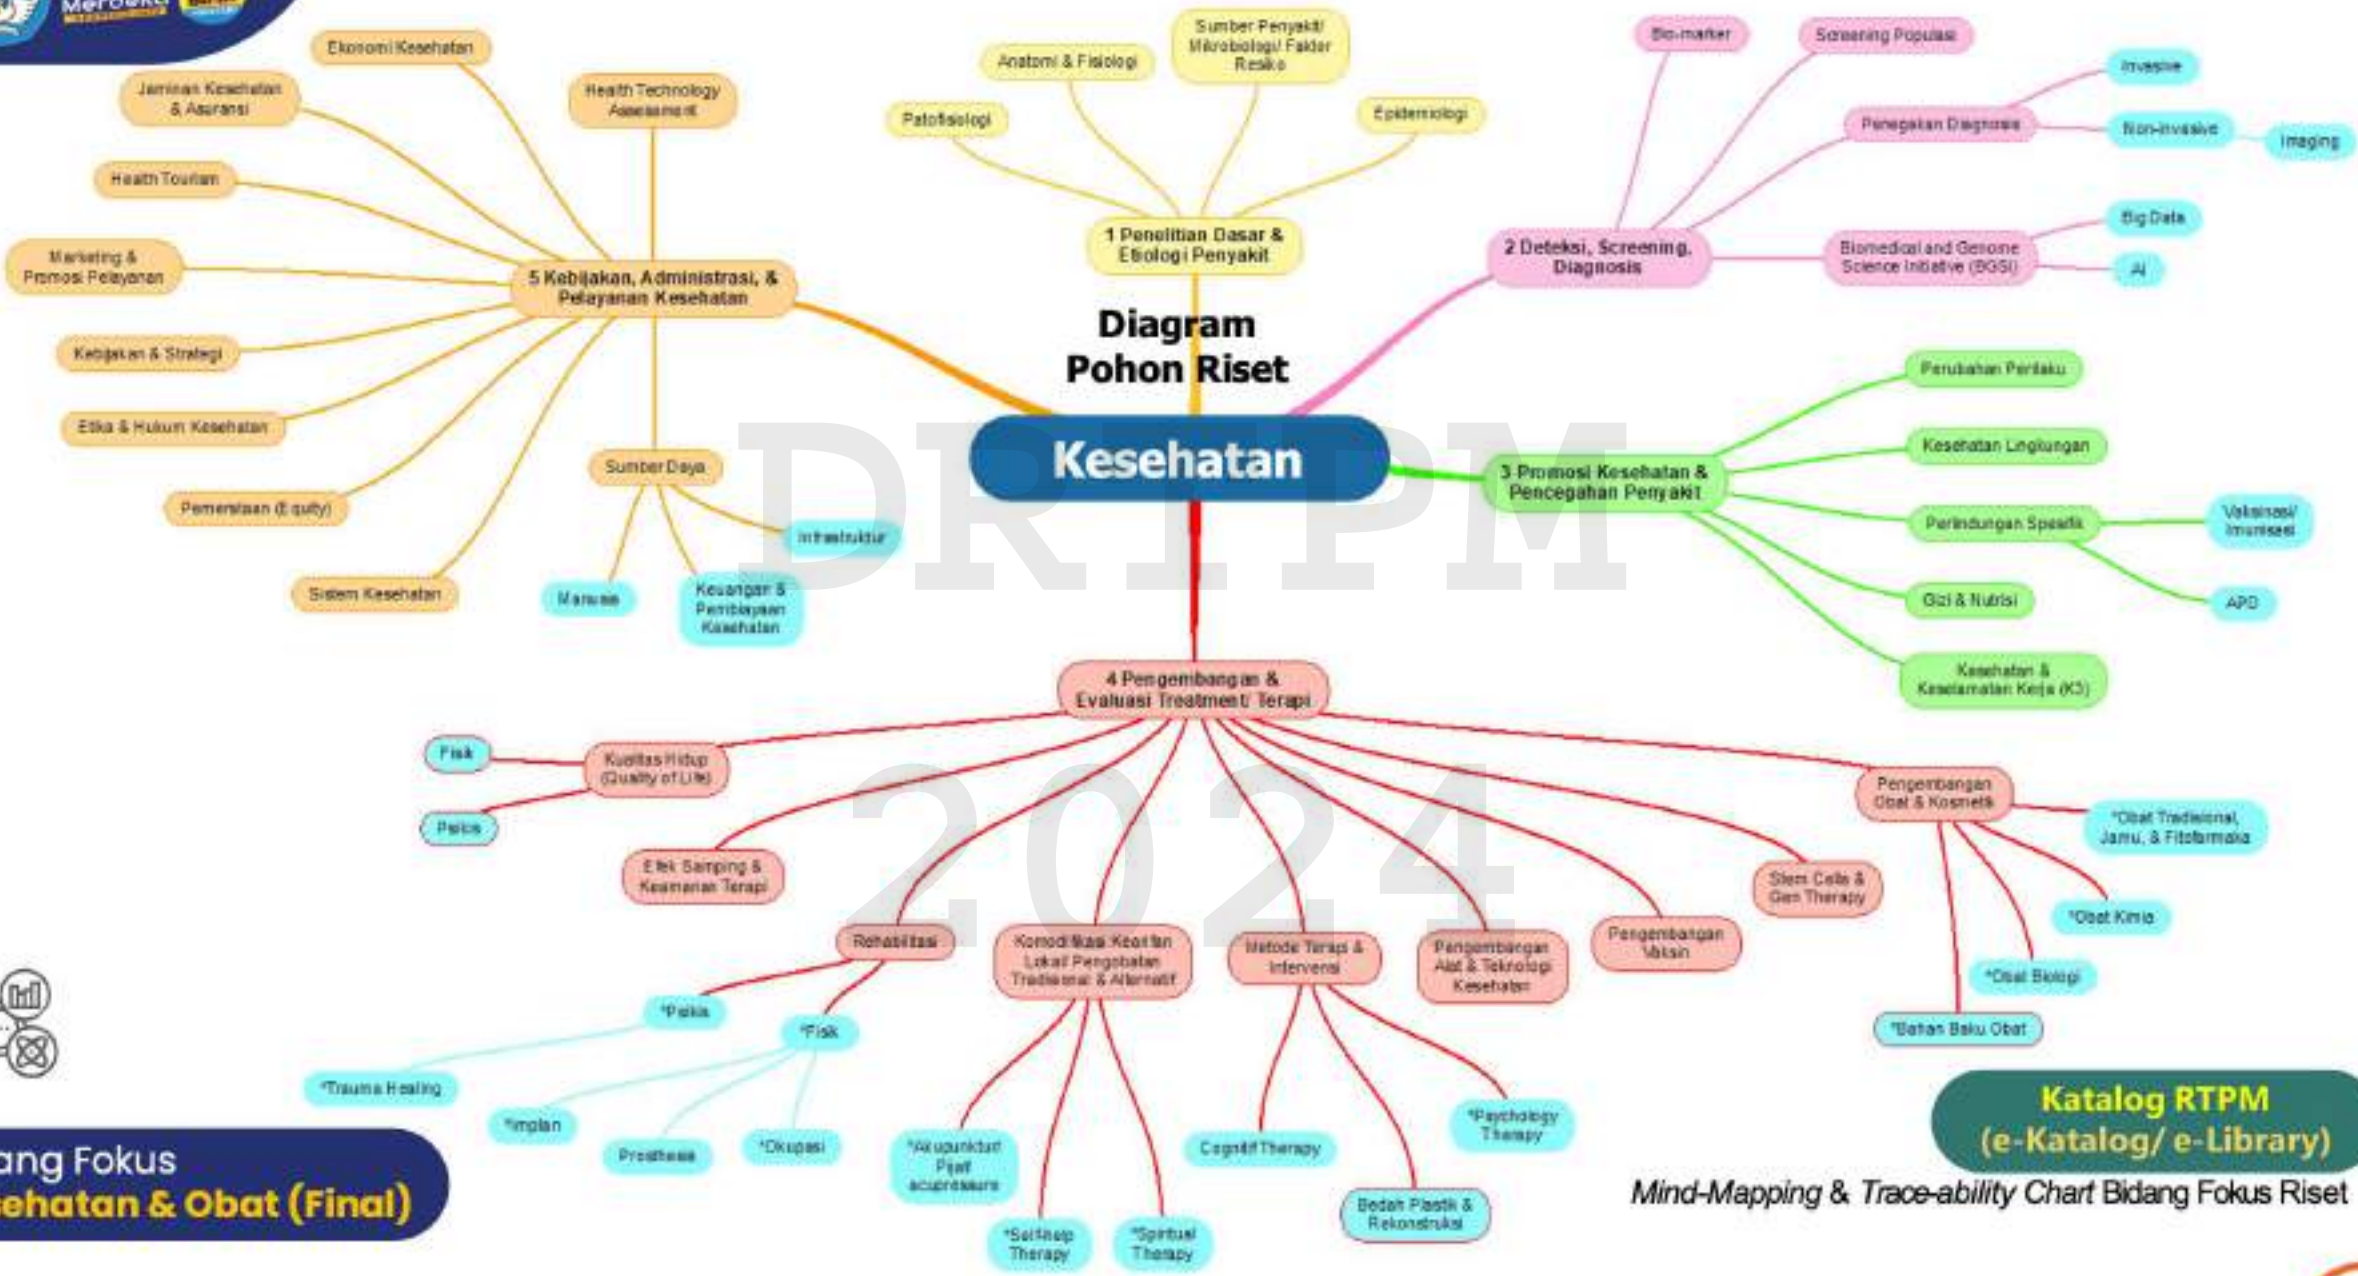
Merdeka

Diagram Pohon Riset

Kesehatan

1 Penelitian Dasar & Etiologi Penyakit

Anatomi & Fisiologi

Sumber Penyakit/ Mikrobiologi/ Faktor Resiko

Patofisiologi

Epidemiologi

2 Deteksi, Screening, Diagnosis

Bio-marker

Screening Populasi

Penegakan Diagnosis

Invasive

Non-invasive

Imaging

Biomedical and Genome Science Initiative (BGSi)

Big Data

AI

3 Promosi Kesehatan & Pencegahan Penyakit

Perubahan Perilaku

Kesehatan Lingkungan

Perlindungan Spesifik

Vaksinasi/ Imunisasi

APD

Gizi & Nutrisi

Kesehatan & Keselamatan Kerja (K3)

4 Pengembangan & Evaluasi Treatment/ Terapi

Kualitas Hidup (Quality of Life)

Fisik

Psikis

Efek Samping & Keamanan Terapi

Rehabilitasi

*Psikis

*Fisik

*Trauma Healing

*Implan

Prosthesis

*Okupasi

Komodifikasi Kearifan Lokal Pengobatan Tradisional & Alternatif

*Akupunktur/ Pijat acupressure

*Selfhelp Therapy

*Spiritual Therapy

Metode Terapi & Intervensi

Cognitif Therapy

Bedah Plastik & Rekonstruksi

*Psychology Therapy

Pengembangan Alat & Teknologi Kesehatan

Pengembangan Vaksin

Stem Cells & Gen Therapy

Pengembangan Obat & Kosmetik

*Obat Tradisional, Jamu, & Fitofarmaka

*Obat Kimia

*Obat Biologi

*Bahan Baku Obat

5 Kebijakan, Administrasi, & Pelayanan Kesehatan

Ekonomi Kesehatan

Health Technology Assessment

Jaminan Kesehatan & Asuransi

Health Tourism

Marketing & Promosi Pelayanan

Kebijakan & Strategi

Etika & Hukum Kesehatan

Pemerataan (Equity)

Sistem Kesehatan

Sumber Daya

Infrastruktur

Manusia

Keuangan & Pembiayaan Kesehatan

DRTPM 2024

ang Fokus
ehatan & Obat (Final)

Katalog RTPM (e-Katalog/ e-Library)

Mind-Mapping & Trace-ability Chart Bidang Fokus Riset